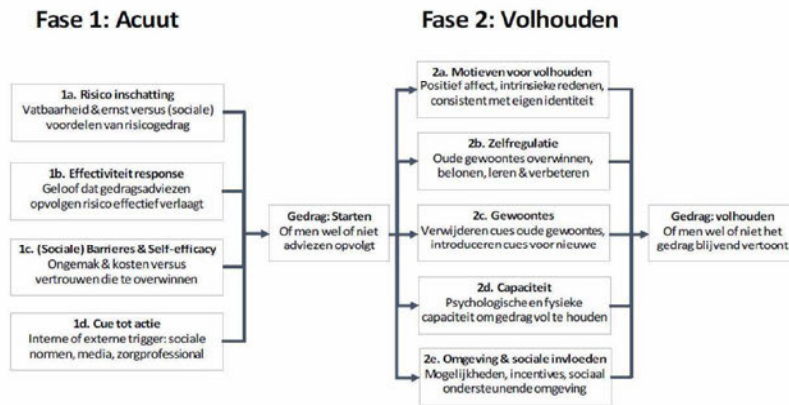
Fase 1: Acuut

Fase 2: Volhouden

1a. Risico inschatting
Vatbaarheid & ernst versus (sociale) voordelen van risicogedrag

1b. Effectiviteit response
Geloof dat gedragsadviezen opvolgen risico effectief verlaagt

1c. (Sociale) Barrieres & Self-efficacy
Ongemak & kosten versus vertrouwen die te overwinnen

1d. Cue tot actie
Interne of externe trigger: sociale normen, media, zorgprofessional

Gedrag: Starten
Of men wel of niet adviezen opvolgt

2a. Motieven voor volhouden
Positief affect, intrinsieke redenen, consistent met eigen identiteit

2b. Zelfregulatie
Oude gewoontes overwinnen, belonen, leren & verbeteren

2c. Gewoontes
Verwijderen cues oude gewoontes, introduceren cues voor nieuwe

2d. Capaciteit
Psychologische en fysieke capaciteit om gedrag vol te houden

2e. Omgeving & sociale invloeden
Mogelijkheden, incentives, sociaal ondersteunende omgeving

Gedrag: volhouden
Of men wel of niet het gedrag blijvend vertoont